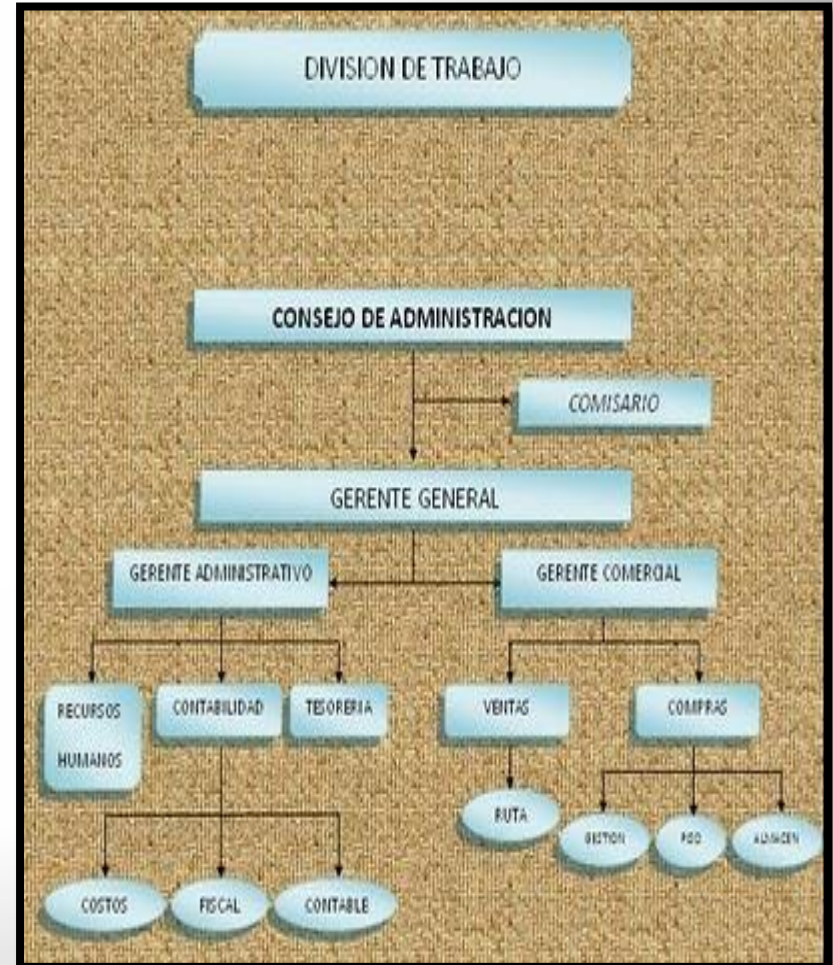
DIVISION DE TRABAJO

CONSEJO DE ADMINISTRACION

COMISARIO

GERENTE GENERAL

GERENTE ADMINISTRATIVO

GERENTE COMERCIAL

RECURSOS HUMANOS

CONTABILIDAD

TESORERIA

VENTAS

COMPRAS

RUTA

GESTION

PISO

ALMACEN

COSTOS

FISCAL

CONTABLE